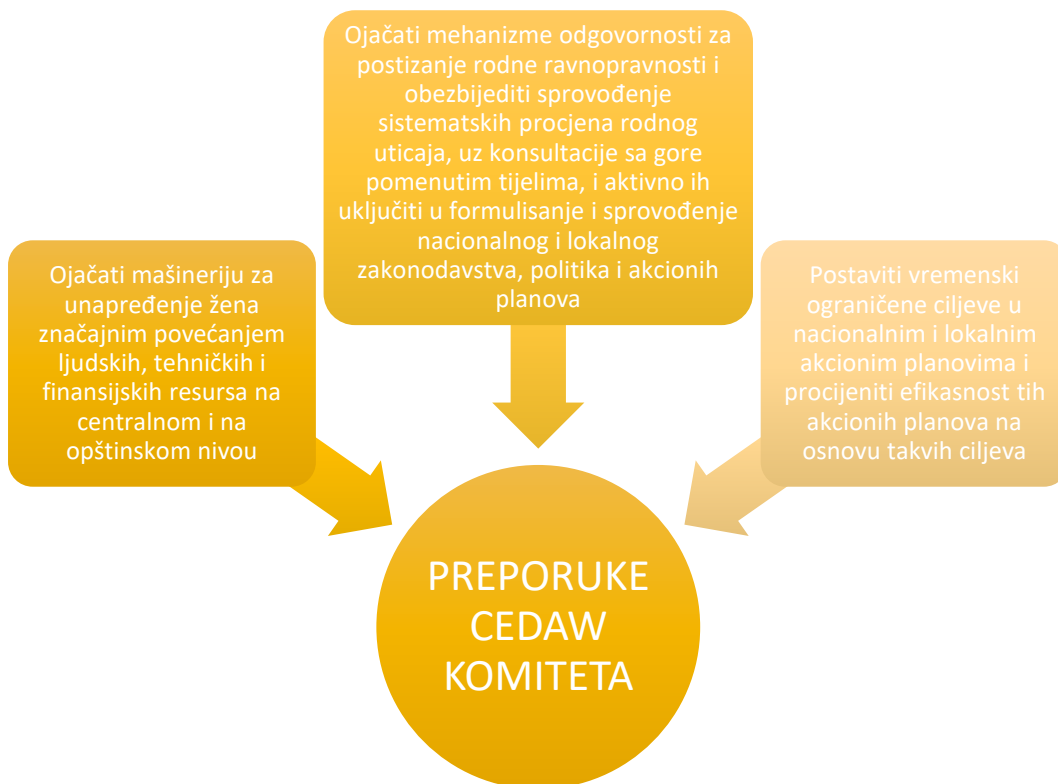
Ojačati mehanizme odgovornosti za postizanje rodne ravnopravnosti i obezbijediti sprovođenje sistematskih procjena rodnog uticaja, uz konsultacije sa gore pomenutim tijelima, i aktivno ih uključiti u formulisanje i sprovođenje nacionalnog i lokalnog zakonodavstva, politika i akcionih planova

Ojačati mašineriju za unapređenje žena značajnim povećanjem ljudskih, tehničkih i finansijskih resursa na centralnom i na opštinskom nivou

Postaviti vremenski ograničene ciljeve u nacionalnim i lokalnim akcionim planovima i procijeniti efikasnost tih akcionih planova na osnovu takvih ciljeva

PREPORUKE CEDAW KOMITETA